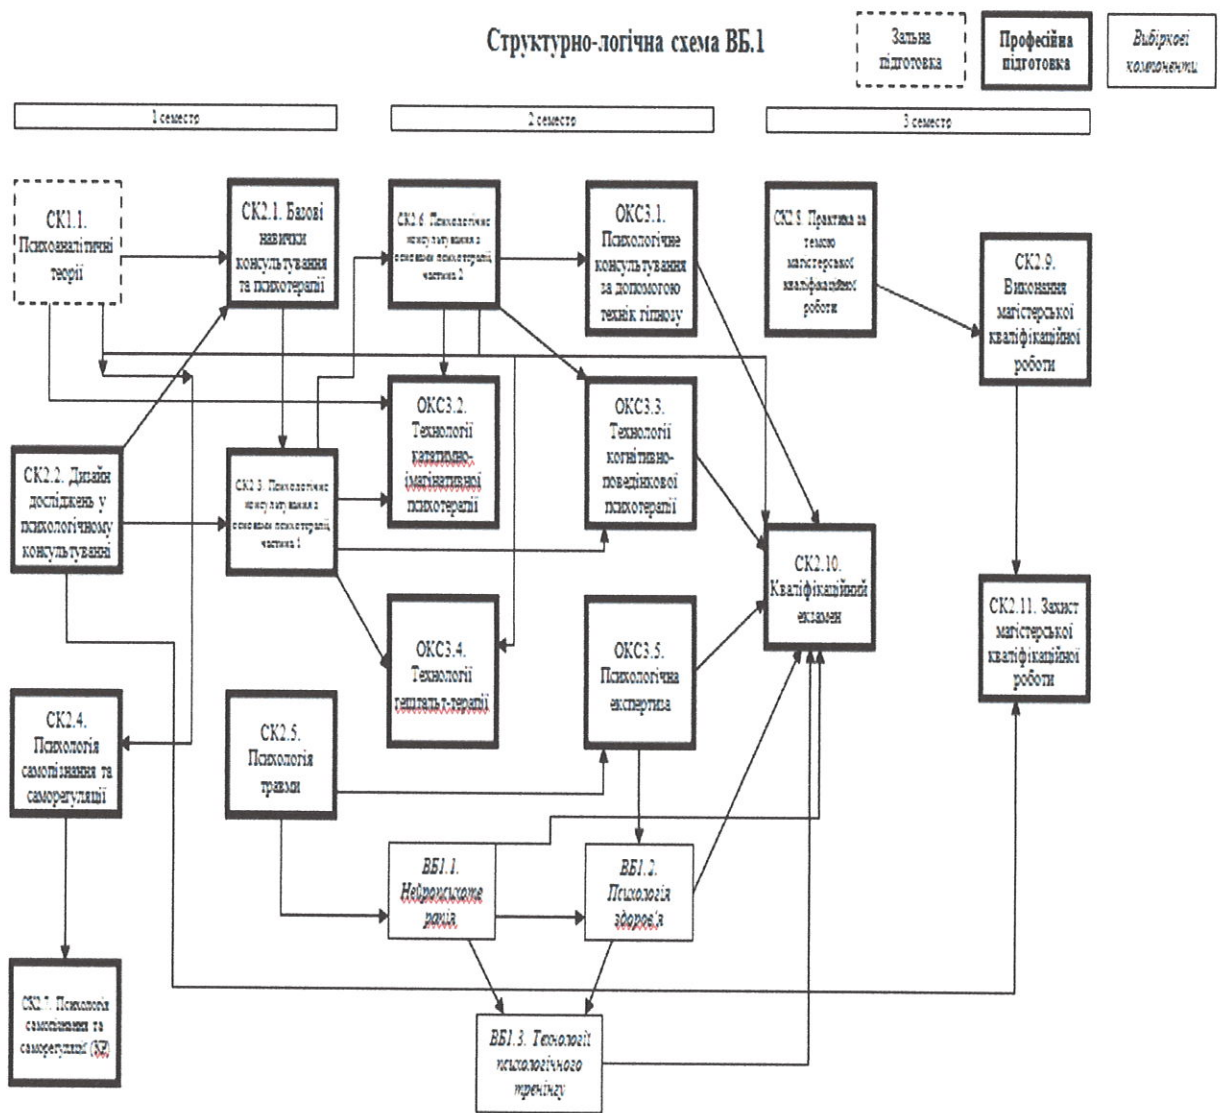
Структурно-логічна схема ВБ.1

Зальна підготовка

Професійна підготовка

Вибіркові компоненти

1 семестр

2 семестр

3 семестр

СК1.1. Психоаналітичні теорії

СК2.1. Базові навички консультування та психотерапії

СК2.6. Психологічне консультування з основами психотерапії частина 2

ОКС3.1. Психологічне консультування за допомогою технік гіпнозу

СК2.8. Практика за темою магістерської кваліфікаційної роботи

СК2.9. Виконання магістерської кваліфікаційної роботи

ОКС3.2. Технології кататимно-імагінативної психотерапії

ОКС3.3. Технології когнітивно-поведінкової психотерапії

СК2.2. Дизайн досліджень у психологічному консультуванні

СК2.3. Психологічне консультування з основами психотерапії частина 1

СК2.10. Кваліфікаційний екзамен

СК2.11. Захист магістерської кваліфікаційної роботи

ОКС3.4. Технології гештальт-терапії

ОКС3.5. Психологічна експертиза

СК2.4. Психологія самопізнання та саморегуляції

СК2.5. Психологія травми

ВБ1.1. Нейропсихологія

ВБ1.2. Психологія здоров'я

СК2.7. Психологія самопізнання та саморегуляції (КР)

ВБ1.3. Технології психологічного тренінгу